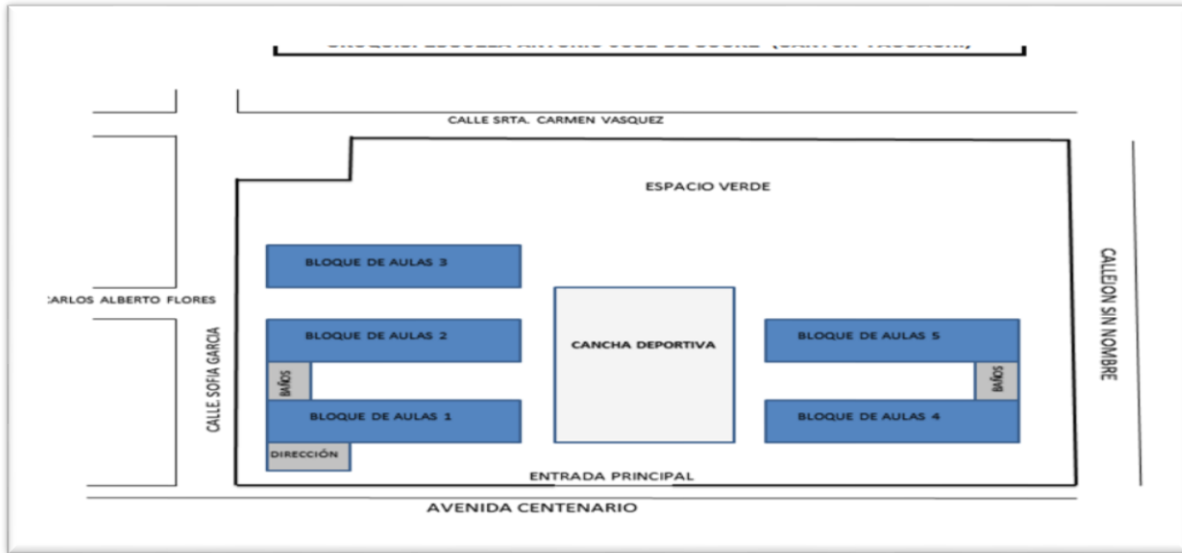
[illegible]

CALLE SRTA. CARMEN VASQUEZ

ESPACIO VERDE

BLOQUE DE AULAS 3

CARLOS ALBERTO FLORES

BLOQUE DE AULAS 2

CANCHA DEPORTIVA

BLOQUE DE AULAS 5

CALLE SOFIA GARCIA

BAÑOS

BAÑOS

CALLEJON SIN NOMBRE

BLOQUE DE AULAS 1

BLOQUE DE AULAS 4

DIRECCIÓN

ENTRADA PRINCIPAL

AVENIDA CENTENARIO